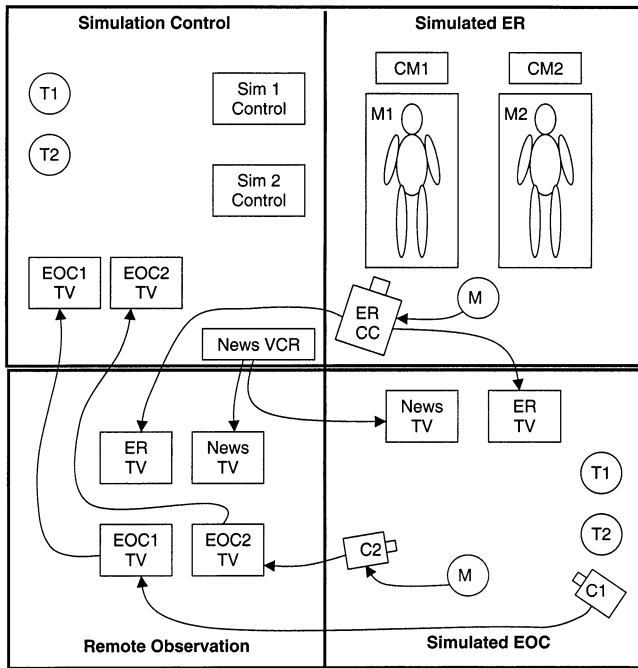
Simulation Control

T1

T2

Sim 1 Control

Sim 2 Control

EOC1 TV

EOC2 TV

Simulated ER

CM1

CM2

M1

M2

ER CC

M

News VCR

ER TV

News TV

News TV

ER TV

T1

T2

EOC1 TV

EOC2 TV

C2

M

C1

Remote Observation

Simulated EOC